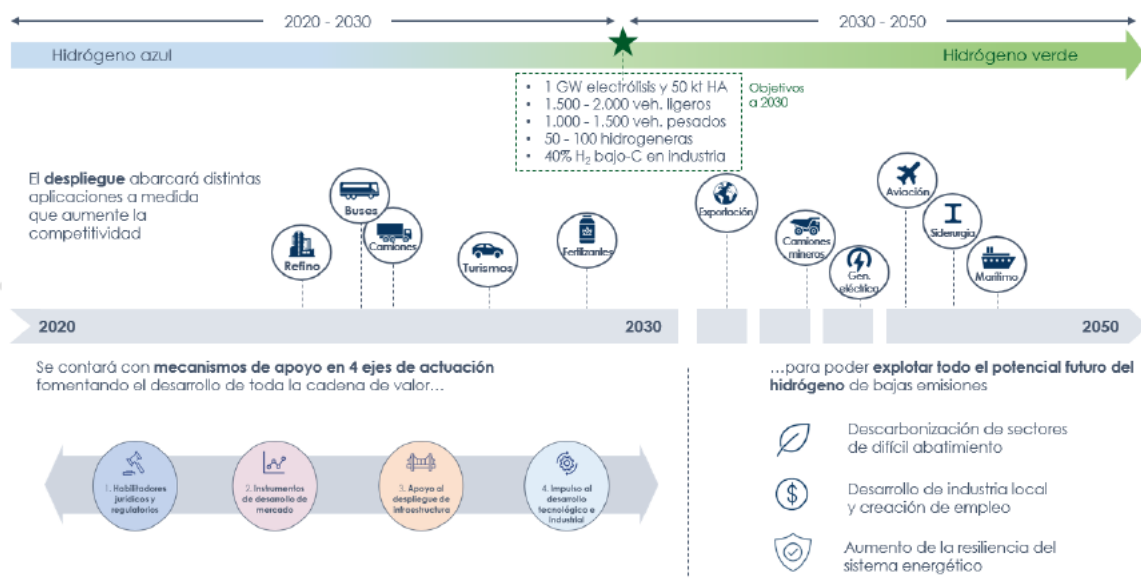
2020 - 2030

2030 - 2050

Hidrógeno azul

Hidrógeno verde

• 1 GW electrólisis y 50 kt HA
• 1.500 - 2.000 veh. ligeros
• 1.000 - 1.500 veh. pesados
• 50 - 100 hidrogeneras
• 40% $H_2$ bajo-C en industria

Objetivos a 2030

El **despliegue** abarcará distintas aplicaciones a medida que aumente la competitividad

Refino

Buses

Camiones

Turismos

Fertilizantes

Exportación

Camiones mineros

Gen. eléctrica

Aviación

Siderurgia

Marítimo

2020

2030

2050

Se contará con **mecanismos de apoyo en 4 ejes de actuación** fomentando el desarrollo de toda la cadena de valor…

1. Habilitadores jurídicos y regulatorios

2. Instrumentos de desarrollo de mercado

3. Apoyo al despliegue de infraestructura

4. Impulso al desarrollo tecnológico e industrial

…para poder **explotar todo el potencial futuro del hidrógeno** de bajas emisiones

Descarbonización de sectores de difícil abatimiento

Desarrollo de industria local y creación de empleo

Aumento de la resiliencia del sistema energético